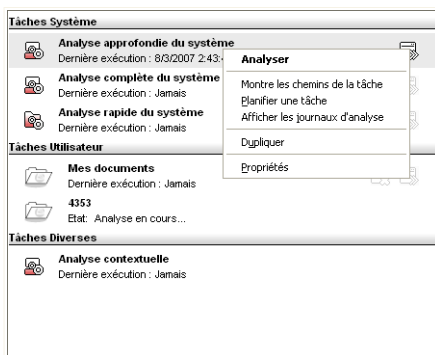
Tâches Système

Analyse approfondie du système
Dernière exécution : 8/3/2007 2:43

Analyse complète du système
Dernière exécution : Jamais

Analyse rapide du système
Dernière exécution : Jamais

Analyser

Montre les chemins de la tâche
Planifier une tâche
Afficher les journaux d'analyse

Dupliquer

Propriétés

Tâches Utilisateur

Mes documents
Dernière exécution : Jamais

4353
Etat: Analyse en cours...

Tâches Diverses

Analyse contextuelle
Dernière exécution : Jamais